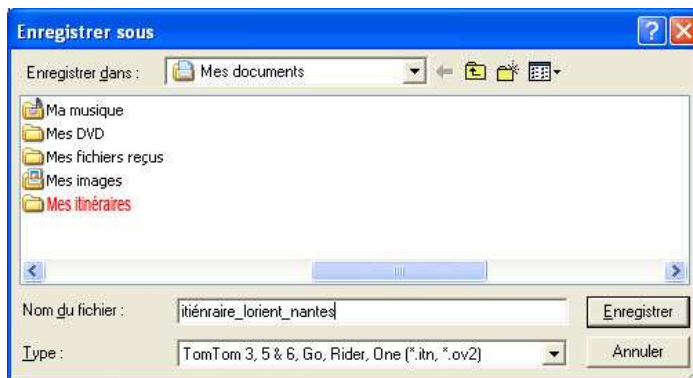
Enregistrer sous

Enregistrer dans : Mes documents

Ma musique
Mes DVD
Mes fichiers reçus
Mes images
Mes itinéraires

Nom du fichier : itiénraire_lorient_nantes
Enregistrer

Type : TomTom 3, 5 & 6, Go, Rider, One (*.itn, *.ov2)
Annuler